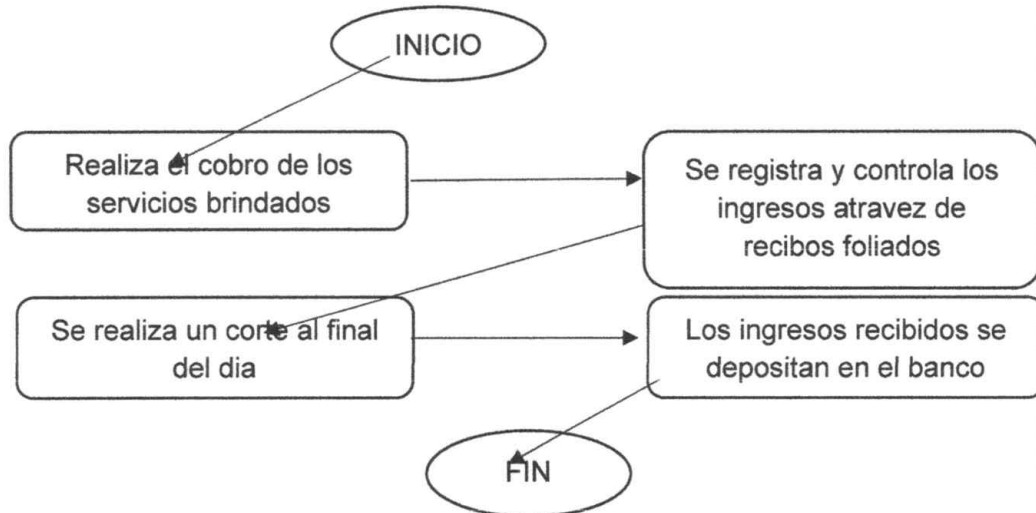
INICIO

Realiza el cobro de los servicios brindados

Se registra y controla los ingresos atravez de recibos foliados

Se realiza un corte al final del dia

Los ingresos recibidos se depositan en el banco

FIN